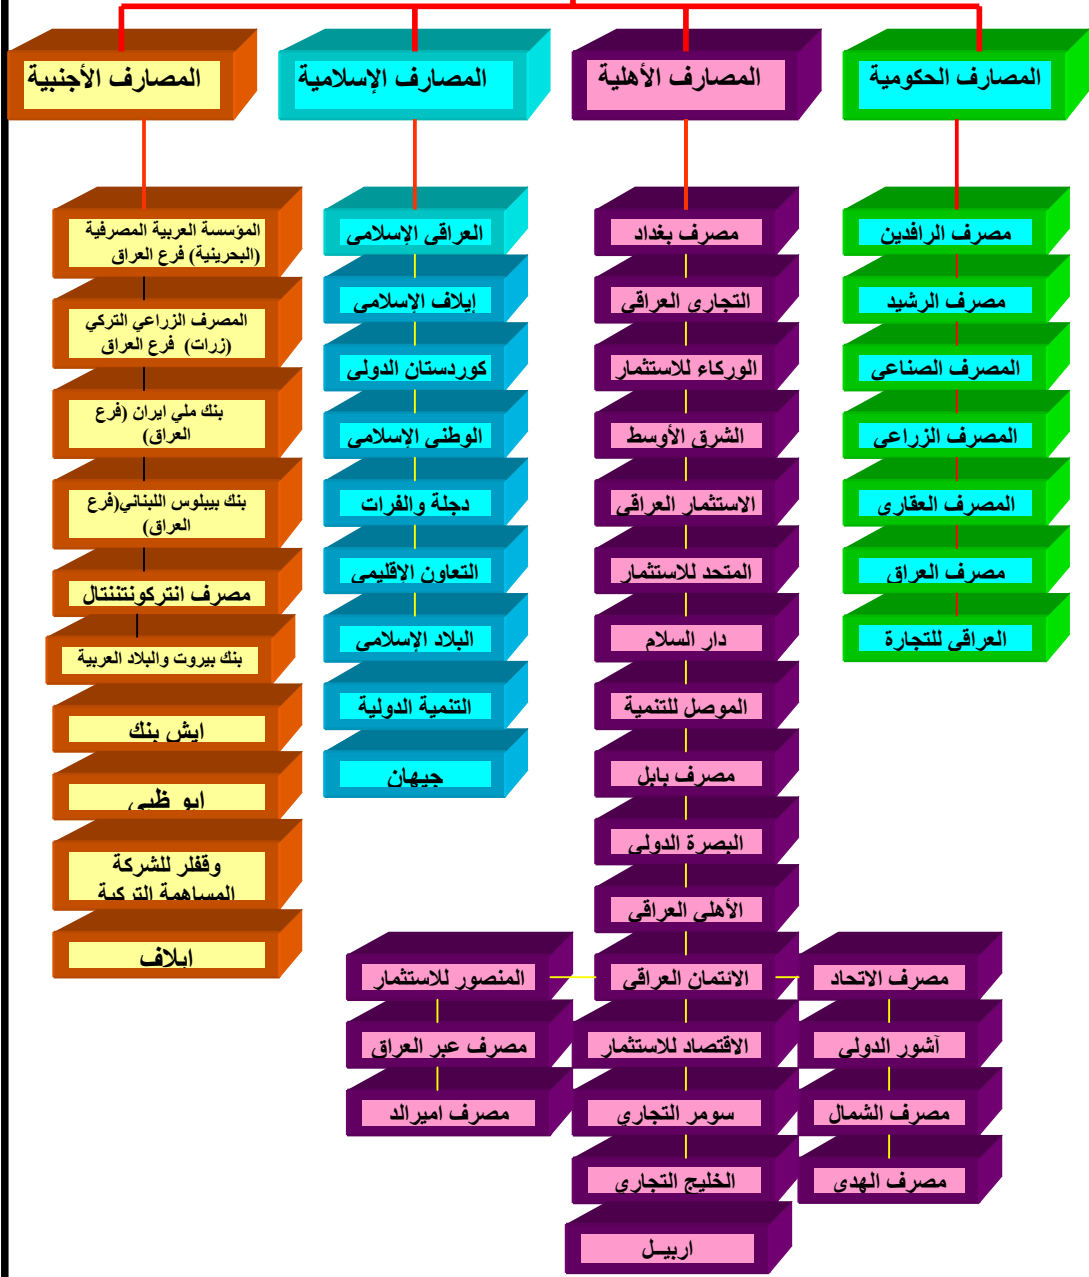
المصارف الحكومية

مصرف الرافدين
مصرف الرشيد
المصرف الصناعى
المصرف الزراعى
المصرف العقارى
مصرف العراق
العراقى للتجارة

المصارف الأهلية

مصرف بغداد
التجارى العراقى
الوركاء للاستثمار
الشرق الأوسط
الاستثمار العراقى
المتحد للاستثمار
دار السلام
الموصل للتنمية
مصرف بابل
البصرة الدولى
الأهلى العراقى
الائتمان العراقى
الاقتصاد للاستثمار
سومر التجاري
الخليج التجارى
اربيـل

مصرف الاتحاد
آشور الدولى
مصرف الشمال
مصرف الهدى

المنصور للاستثمار
مصرف عبر العراق
مصرف اميرالد

المصارف الإسلامية

العراقى الإسلامى
إيلاف الإسلامى
كوردستان الدولى
الوطنى الاسلامى
دجلة والفرات
التعاون الاقليمى
البلاد الإسلامى
التنمية الدولية
جيهان

المصارف الأجنبية

المؤسسة العربية المصرفية (البحرينية) فرع العراق
المصرف الزراعي التركي (زرات) فرع العراق
بنك ملي ايران (فرع العراق)
بنك بيبلوس اللبناني(فرع العراق)
مصرف انتركونتننتال
بنك بيروت والبلاد العربية
ايش بنك
ابو ظبي
وقفلر للشركة المساهمة التركية
ابلاف